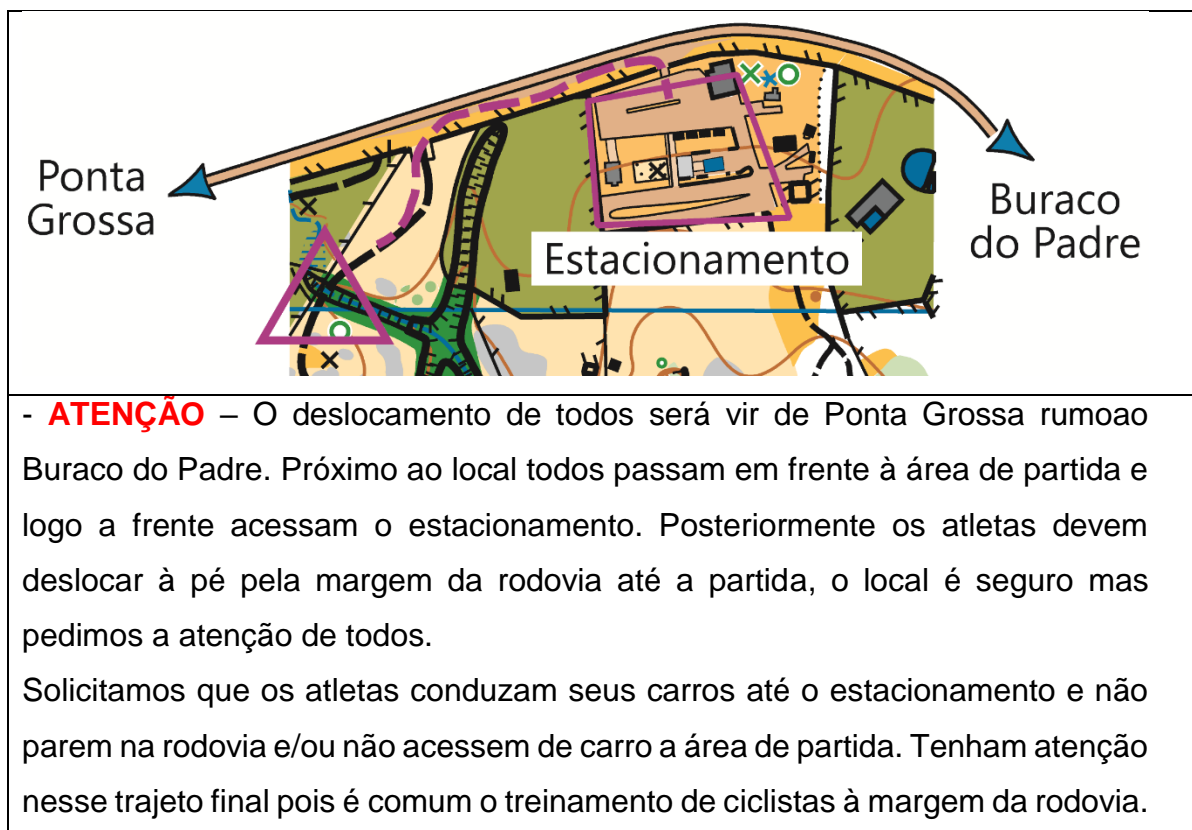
Ponta Grossa

Estacionamento

Buraco do Padre

- ATENÇÃO – O deslocamento de todos será vir de Ponta Grossa rumoao Buraco do Padre. Próximo ao local todos passam em frente à área de partida e logo a frente acessam o estacionamento. Posteriormente os atletas devem deslocar à pé pela margem da rodovia até a partida, o local é seguro mas pedimos a atenção de todos.

Solicitamos que os atletas conduzam seus carros até o estacionamento e não parem na rodovia e/ou não acessem de carro a área de partida. Tenham atenção nesse trajeto final pois é comum o treinamento de ciclistas à margem da rodovia.